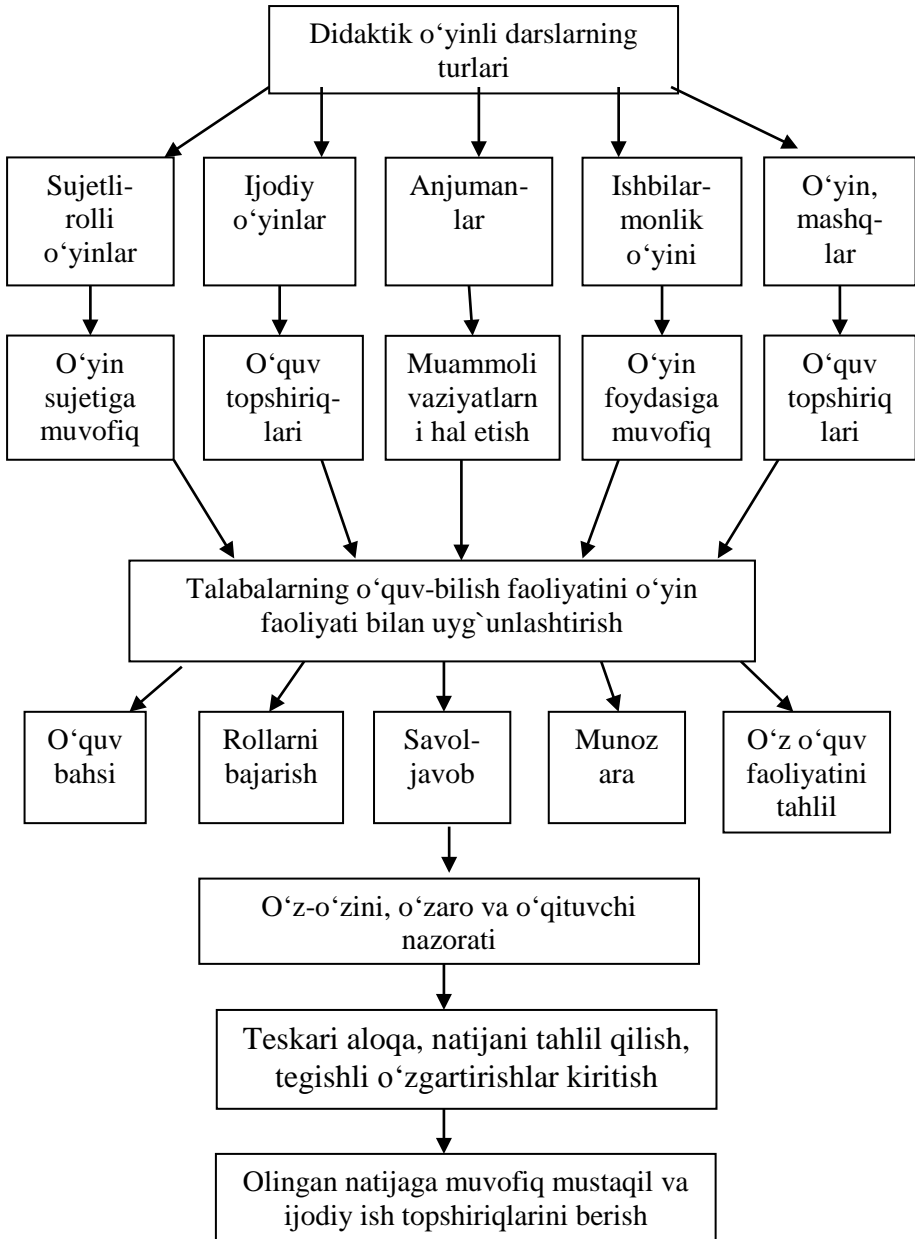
Didaktik o‘yinli darslarning turlari

Sujetli-rolli o‘yinlar

Ijodiy o‘yinlar

Anjuman-lar

Ishbilar-monlik o‘yini

O‘yin, mashq-lar

O‘yin sujetiga muvofiq

O‘quv topshiriq-lari

Muammoli vaziyatlarn i hal etish

O‘yin foydasiga muvofiq

O‘quv topshiriq lari

Talabalarning o‘quv-bilish faoliyatini o‘yin faoliyati bilan uyg`unlashtirish

O‘quv bahsi

Rollarni bajarish

Savol-javob

Munoz ara

O‘z o‘quv faoliyatini tahlil

O‘z-o‘zini, o‘zaro va o‘qituvchi nazorati

Teskari aloqa, natijani tahlil qilish, tegishli o‘zgartirishlar kiritish

Olingan natijaga muvofiq mustaqil va ijodiy ish topshiriqlarini berish